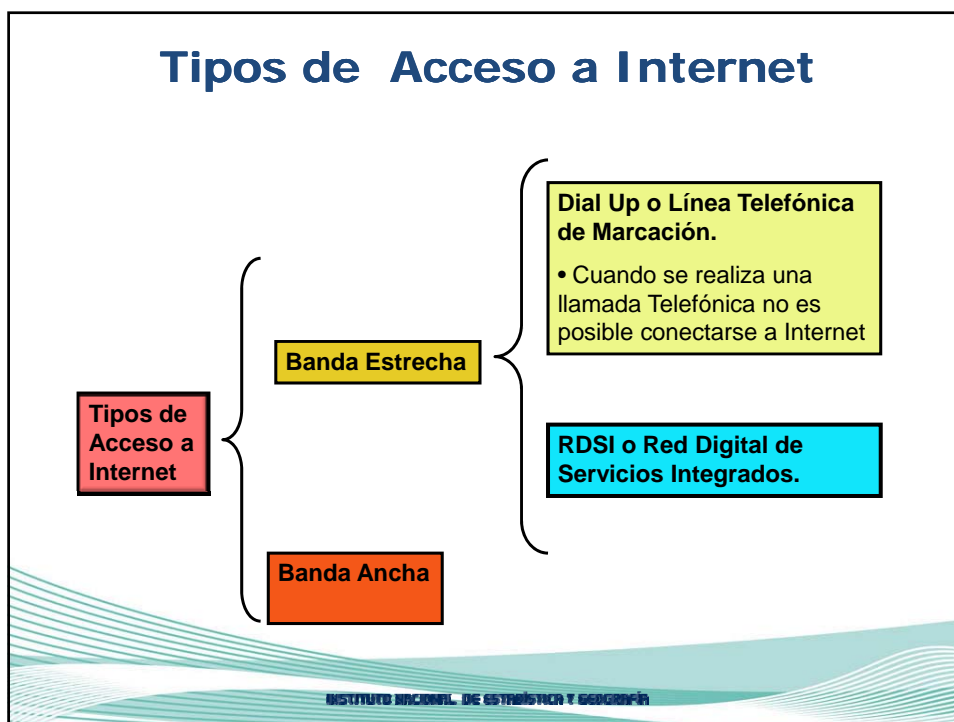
Tipos de Acceso a Internet

Tipos de Acceso a Internet

Banda Estrecha

Dial Up o Línea Telefónica de Marcación.

• Cuando se realiza una llamada Telefónica no es posible conectarse a Internet

RDSI o Red Digital de Servicios Integrados.

Banda Ancha

INSTITUTO NACIONAL DE ESTADÍSTICA Y GEOGRAFÍA